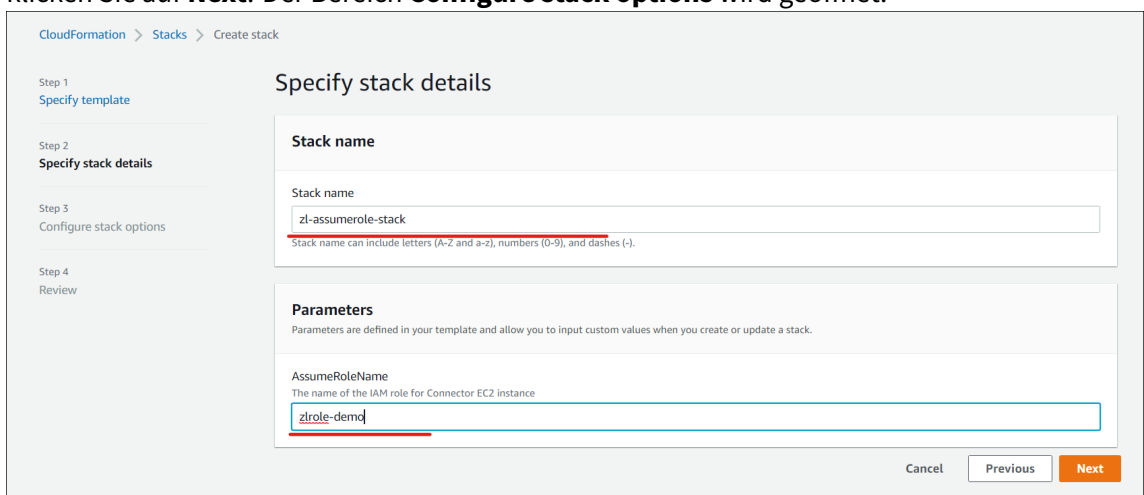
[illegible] Sie auf **Next**. Der Bereich **Configure stack options** wird geöffnet.

CloudFormation > Stacks > Create stack

Step 1
Specify template

Step 2
Specify stack details

Step 3
Configure stack options

Step 4
Review

Specify stack details

Stack name

Stack name

zl-assumerole-stack

Stack name can include letters (A-Z and a-z), numbers (0-9), and dashes (-).

Parameters

Parameters are defined in your template and allow you to input custom values when you create or update a stack.

AssumeRoleName

The name of the IAM role for Connector EC2 instance

zlrole-demo

Cancel Previous Next